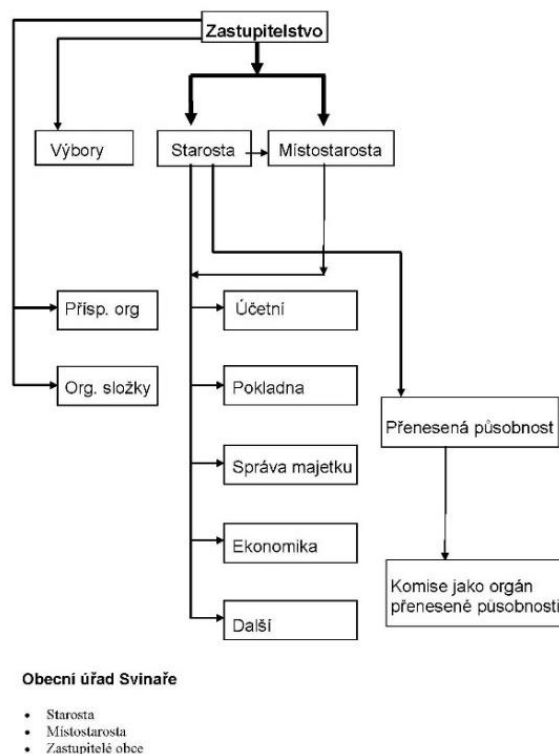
Zastupitelstvo

Výbory

Starosta

Místostarosta

Přísp. org

Org. složky

Účetní

Pokladna

Správa majetku

Ekonomika

Další

Přenesená působnost

Komise jako orgán přenesené působnosti

Obecní úřad Svinaře

- Starosta
- Místostarosta
- Zastupitelé obce